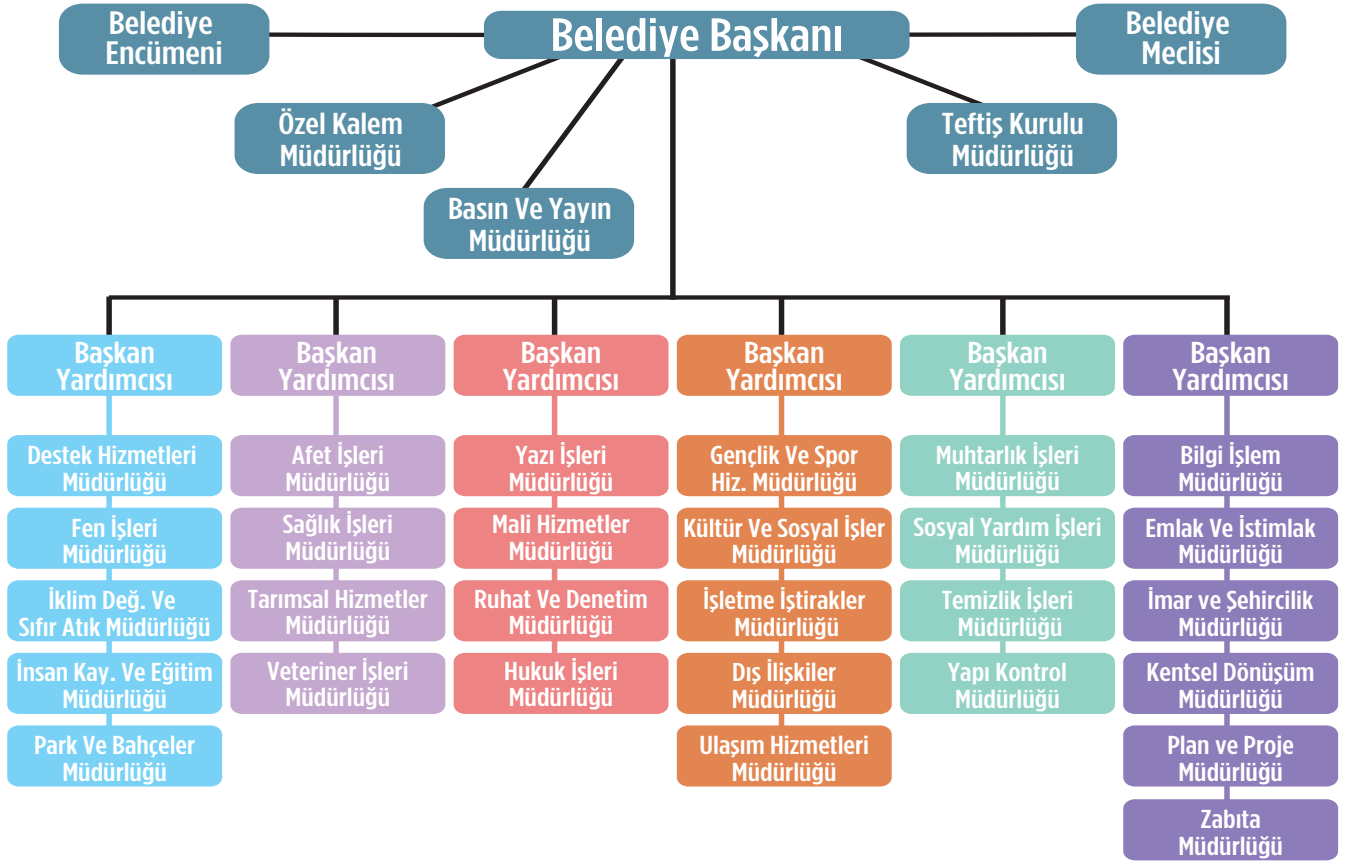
Belediye Encümeni

Belediye Başkanı

Belediye Meclisi

Özel Kalem Müdürlüğü

Basın Ve Yayın Müdürlüğü

Teftiş Kurulu Müdürlüğü

Başkan Yardımcısı

Destek Hizmetleri Müdürlüğü

Fen İşleri Müdürlüğü

İklim Değ. Ve Sıfır Atık Müdürlüğü

İnsan Kay. Ve Eğitim Müdürlüğü

Park Ve Bahçeler Müdürlüğü

Başkan Yardımcısı

Afet İşleri Müdürlüğü

Sağlık İşleri Müdürlüğü

Tarımsal Hizmetler Müdürlüğü

Veteriner İşleri Müdürlüğü

Başkan Yardımcısı

Yazı İşleri Müdürlüğü

Mali Hizmetler Müdürlüğü

Ruhat Ve Denetim Müdürlüğü

Hukuk İşleri Müdürlüğü

Başkan Yardımcısı

Gençlik Ve Spor Hiz. Müdürlüğü

Kültür Ve Sosyal İşler Müdürlüğü

İşletme İştirakler Müdürlüğü

Dış İlişkiler Müdürlüğü

Ulaşım Hizmetleri Müdürlüğü

Başkan Yardımcısı

Muhtarlık İşleri Müdürlüğü

Sosyal Yardım İşleri Müdürlüğü

Temizlik İşleri Müdürlüğü

Yapı Kontrol Müdürlüğü

Başkan Yardımcısı

Bilgi İşlem Müdürlüğü

Emlak Ve İstimlak Müdürlüğü

İmar ve Şehircilik Müdürlüğü

Kentsel Dönüşüm Müdürlüğü

Plan ve Proje Müdürlüğü

Zabıta Müdürlüğü